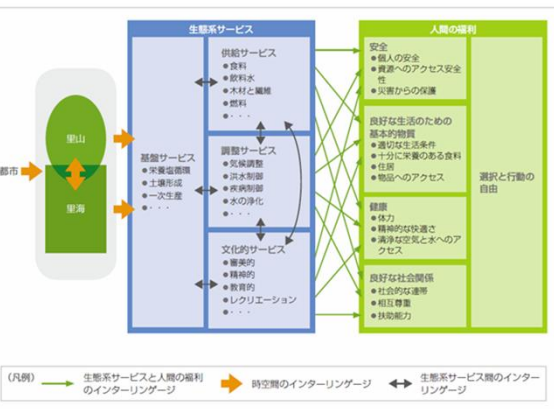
都市

里山

里海

生態系サービス

基盤サービス
・栄養塩循環
・土壌形成
・一次生産
・・・

供給サービス
・食料
・飲料水
・木材と繊維
・燃料
・・・

調整サービス
・気候調整
・洪水制御
・疾病制御
・水の浄化
・・・

文化的サービス
・審美的
・精神的
・教育的
・レクリエーション
・・・

人間の福利

安全
・個人の安全
・資源へのアクセス安全性
・災害からの保護

良好な生活のための基本的物質
・適切な生活条件
・十分に栄養のある食料
・住居
・物品へのアクセス

健康
・体力
・精神的な快適さ
・清浄な空気と水へのアクセス

良好な社会関係
・社会的な連帯
・相互尊重
・扶助能力

選択と行動の自由

（凡例）
生態系サービスと人間の福利のインターリンゲージ
時空間のインターリンゲージ
生態系サービス間のインターリンゲージ